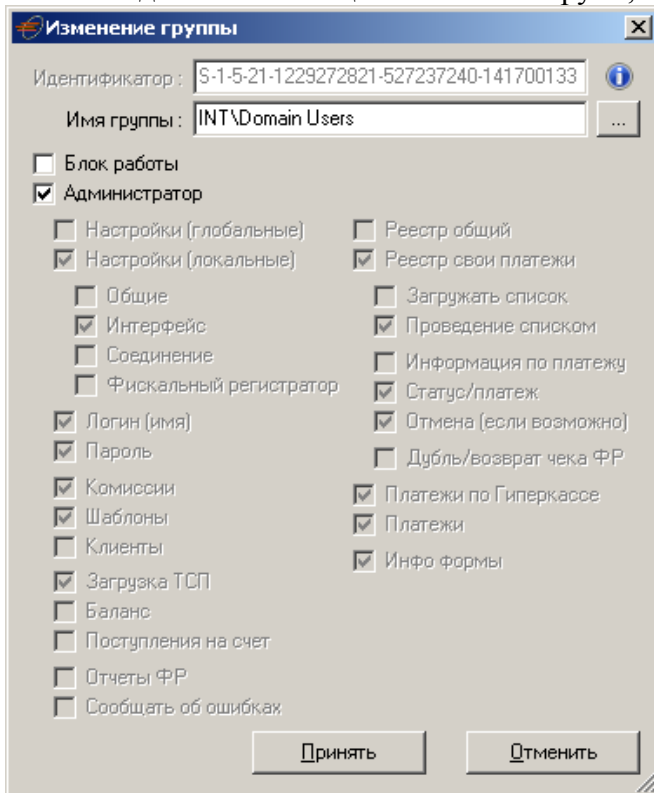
Изменение группы

Идентификатор : S-1-5-21-1229272821-527237240-141700133

Имя группы : INT\Domain Users

...

Блок работы

Администратор

Настройки (глобальные)

Настройки (локальные)

Общие

Интерфейс

Соединение

Фискальный регистратор

Логин (имя)

Пароль

Комиссии

Шаблоны

Клиенты

Загрузка ТСП

Баланс

Поступления на счет

Отчеты ФР

Сообщать об ошибках

Реестр общий

Реестр свои платежи

Загружать список

Проведение списком

Информация по платежу

Статус/платеж

Отмена (если возможно)

Дубль/возврат чека ФР

Платежи по Гиперкассе

Платежи

Инфо формы

Принять

Отменить